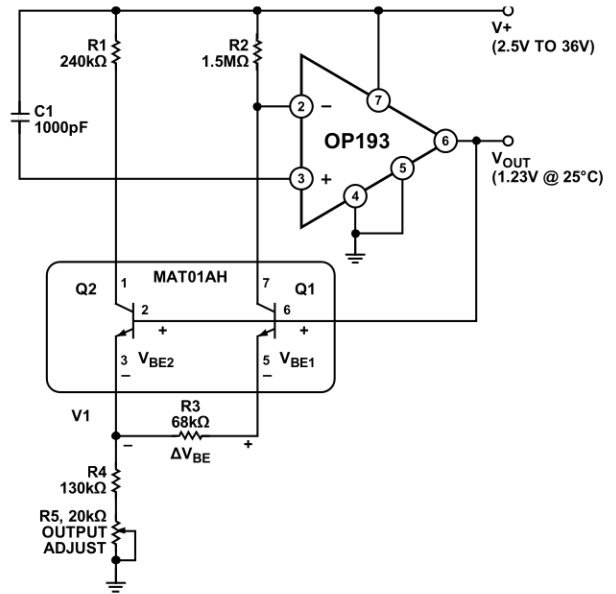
V+
(2.5V TO 36V)

R1
240kΩ

R2
1.5MΩ

C1
1000pF

2 –
3 +
7
6
5
4

OP193

$V_{OUT}$
(1.23V @ 25°C)

MAT01AH

Q2
1
2
+
3
$V_{BE2}$
–

7
Q1
6
+
5
$V_{BE1}$
–

V1

R3
68kΩ
–
+
$\Delta V_{BE}$

R4
130kΩ

R5, 20kΩ
OUTPUT
ADJUST